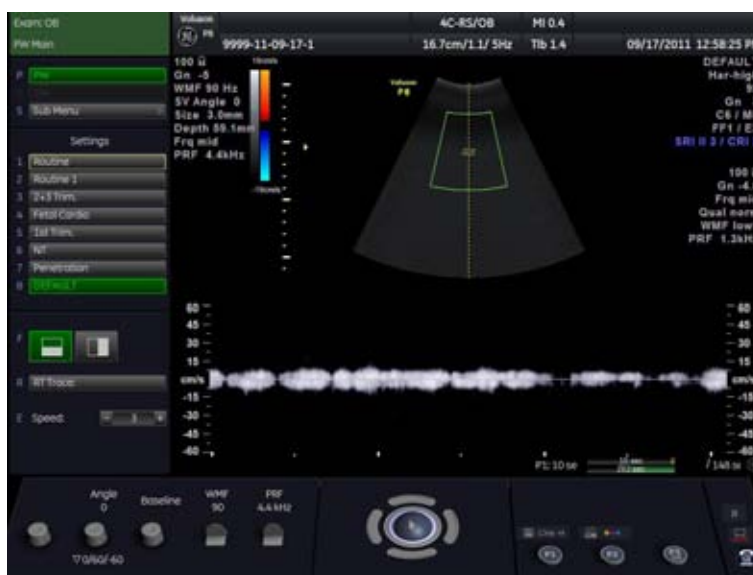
Exam: OB
PW Main

Voluson
9999-11-09-17-1
4C-RS/OB
16.7cm/1.1/ 5Hz
MI 0.4
Tib 1.4
09/17/2011 12:58:25 P

P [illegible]
S Sub Menu
Settings
1 Routine
2 Routine 1
3 2+3 Trim.
4 Fetal Cardio
5 1st Trim.
6 NT
7 Penetration
8 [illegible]

R RT Trace
Z Speed

100
Gn -5
WMF 90 Hz
SV Angle 0
Size 3.0mm
Depth 59.1mm
Frq mid
PRF 4.4kHz

Voluson
P8

DEFAUL
Har-hig
Gn
C6 / M
FF1 / E
SRI II 3 / CRI

100
Gn -4.
Frq mi
Qual norm
WMF low
PRF 1.3kH

60
45
30
15
cm/s
-15
-30
-45
-60

F1: 10 se
/ 148 se

Angle
0
Baseline
WMF
90
PRF
4.4 kHz
170/60/-60

P1
P2
P3